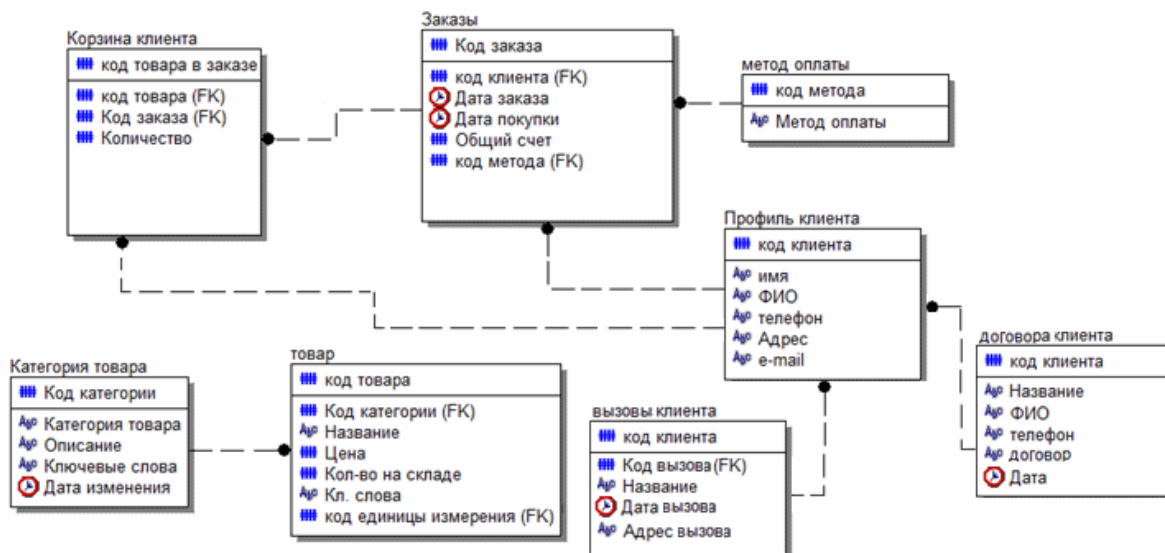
Корзина клиента

код товара в заказе

код товара (FK)
Код заказа (FK)
Количество

Заказы

Код заказа

код клиента (FK)
Дата заказа
Дата покупки
Общий счет
код метода (FK)

метод оплаты

код метода

Метод оплаты

Профиль клиента

код клиента

имя
ФИО
телефон
Адрес
e-mail

договора клиента

код клиента

Название
ФИО
телефон
договор
Дата

Категория товара

Код категории

Категория товара
Описание
Ключевые слова
Дата изменения

товар

код товара

Код категории (FK)
Название
Цена
Кол-во на складе
Кл. слова
код единицы измерения (FK)

вызовы клиента

код клиента

Код вызова (FK)
Название
Дата вызова
Адрес вызова